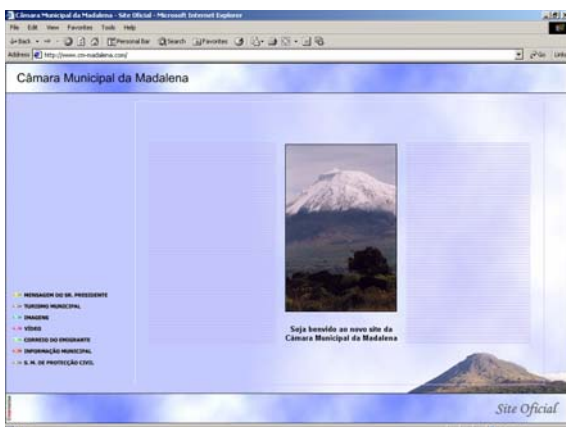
Câmara Municipal da Madalena - Site Oficial - Microsoft Internet Explorer
File Edit View Favorites Tools Help
Back Personal Bar Search Favorites
Address http://www.cm-madalena.com/
Go Links

Câmara Municipal da Madalena

MENSAGEM DO SR. PRESIDENTE
TURISMO MUNICIPAL
IMAGENS
VÍDEO
CORREIO DO EMIGRANTE
INFORMAÇÃO MUNICIPAL
S. M. DE PROTECÇÃO CIVIL

Seja benvido ao novo site da Câmara Municipal da Madalena

Site Oficial